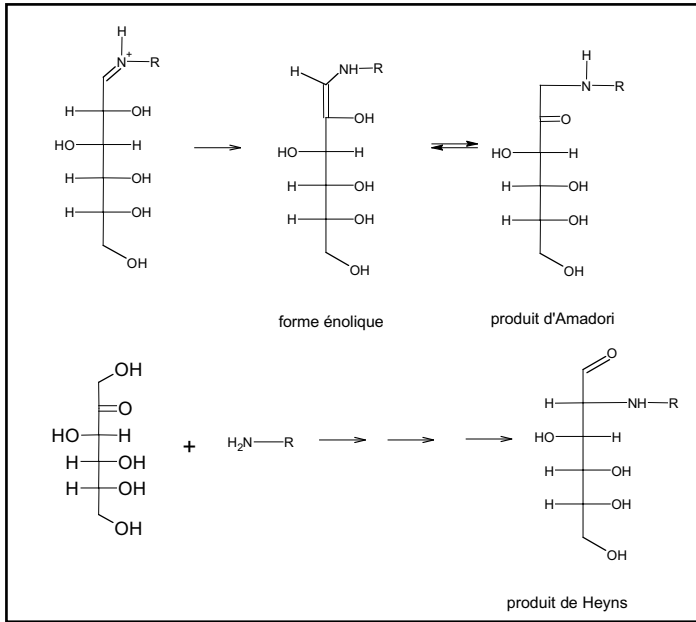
H
$N^+$
R
H
OH
HO
H
H
OH
H
OH
OH

H
NH
R
OH
HO
H
H
OH
H
OH
OH

H
N
R
O
HO
H
H
OH
H
OH
OH

forme énolique

produit d'Amadori

OH
O
HO
H
H
OH
H
OH
OH

+

$H_2N$—R

O
H
NH
R
HO
H
H
OH
H
OH
OH

produit de Heyns